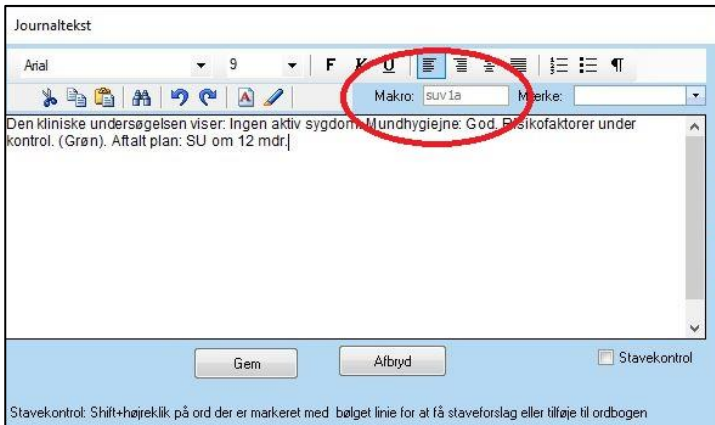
Journaltekst

Arial 9 F K U ¶

Makro: suv1a Mærke:

Den kliniske undersøgelsen viser: Ingen aktiv sygdom. Mundhygiejne: God. Risikofaktorer under kontrol. (Grøn). Aftalt plan: SU om 12 mdr.

Gem Afbryd Stavekontrol

Stavekontrol: Shift+højreklik på ord der er markeret med bølget linie for at få staveforslag eller tilføje til ordbogen